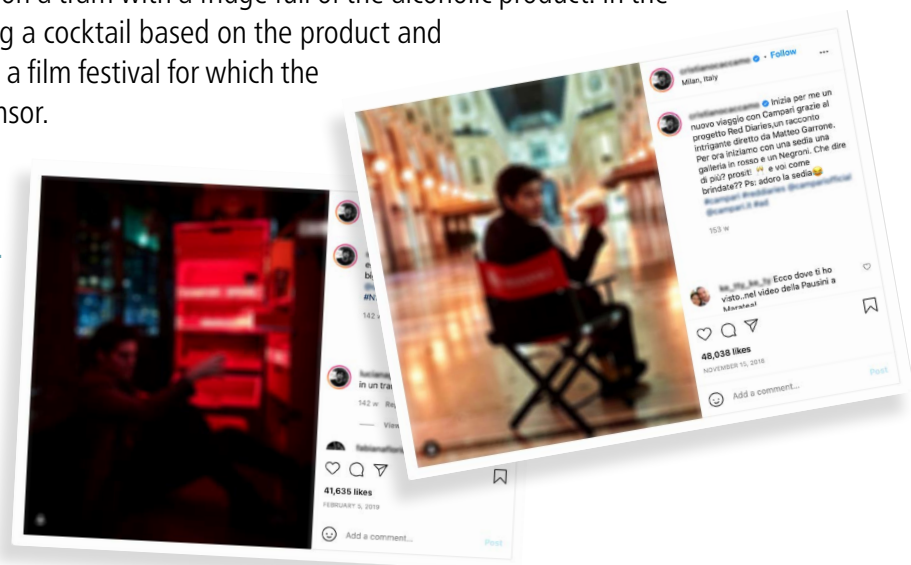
on a tram with a fridge full of the alcoholic product. In the
g a cocktail based on the product and
a film festival for which the
nsor.

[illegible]
bi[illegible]
#N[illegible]
142 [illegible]

luciana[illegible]
in un tra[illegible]
142 w Re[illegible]
View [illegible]
fabiana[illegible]

41,635 likes
FEBRUARY 5, 2019
Add a comment...
Post

cristianocaccamo • Follow
Milan, Italy

cristianocaccamo Inizia per me un nuovo viaggio con Campari grazie al progetto Red Diaries,un racconto intrigante diretto da Matteo Garrone. Per ora iniziamo con una sedia una galleria in rosso e un Negroni. Che dire di più? prosit! 🥂 e voi come brindate?? Ps: adoro la sedia😂 #campari #reddiaries @camparìofficial @campari.it #ad

153 w

ke_lily_ke_ly Ecco dove ti ho visto...nel video della Pausini a Maratea!

48,038 likes
NOVEMBER 15, 2018
Add a comment...
Post